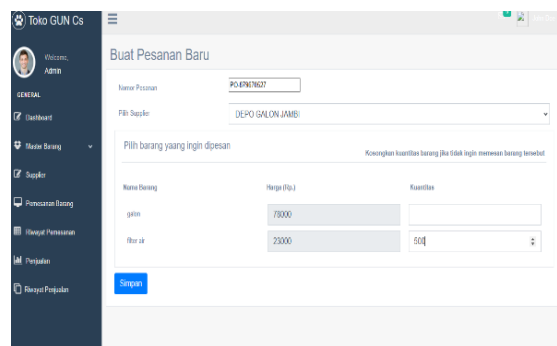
Toko GUN Cs

Welcome,
Admin

GENERAL

Dashboard

Master Barang

Supplier

Pemesanan Barang

Riwayat Pemesanan

Penjualan

Riwayat Penjualan

Buat Pesanan Baru

Nomor Pesanan
PO-1PN076627

Pilih Supplier
DEPO GALON JAMBI

Pilih barang yaang ingin dipesan

Kosongkan kuantitas barang jika tidak ingin memesan barang tersebut

| Nama Barang | Harga (Rp.) | Kuantitas |
|---|---|---|
| galon | 78000 | |
| filter air | 23000 | 500 |

Simpan